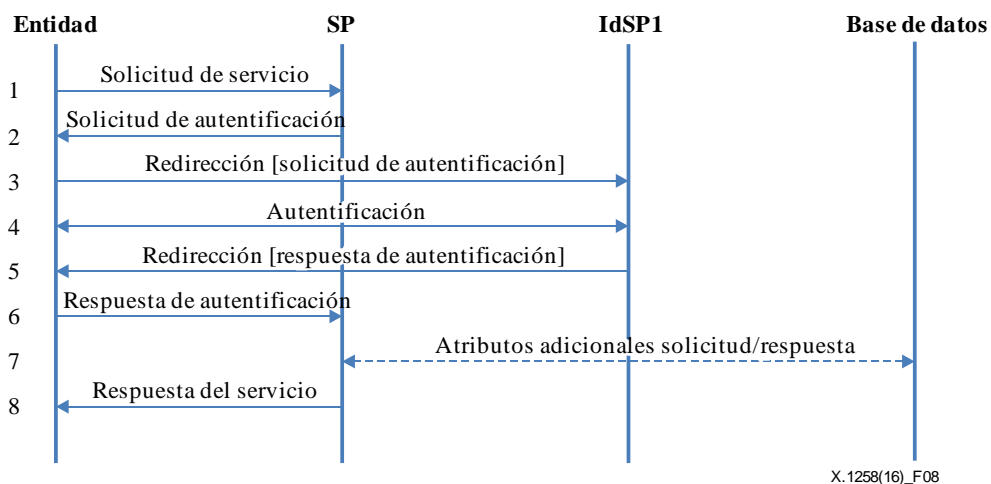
Entidad SP IdSP1 Base de datos

1 Solicitud de servicio
2 Solicitud de autentificación
3 Redirección [solicitud de autentificación]
4 Autentificación
5 Redirección [respuesta de autentificación]
6 Respuesta de autentificación
7 Atributos adicionales solicitud/respuesta
8 Respuesta del servicio

X.1258(16)_F08